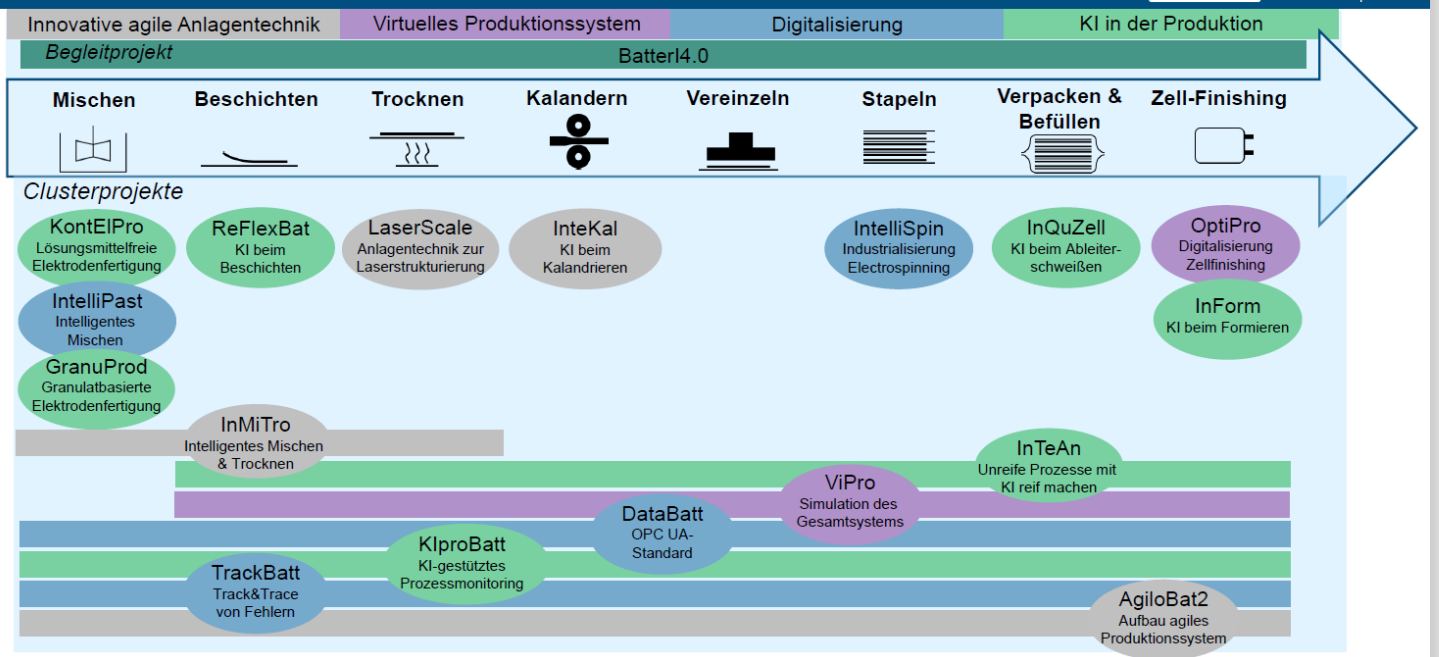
Innovative agile Anlagentechnik | Virtuelles Produktionssystem | Digitalisierung | KI in der Produktion

Begleitprojekt

BatterI4.0

Mischen
Beschichten
Trocknen
Kalandern
Vereinzeln
Stapeln
Verpacken & Befüllen
Zell-Finishing

Clusterprojekte

KontElPro
Lösungsmittelfreie Elektrodenfertigung

ReFlexBat
KI beim Beschichten

LaserScale
Anlagentechnik zur Laserstrukturierung

InteKal
KI beim Kalandrieren

IntelliSpin
Industrialisierung Electrospinning

InQuZell
KI beim Ableiterschweißen

OptiPro
Digitalisierung Zellfinishing

IntelliPast
Intelligentes Mischen

InForm
KI beim Formieren

GranuProd
Granulatbasierte Elektrodenfertigung

InMiTro
Intelligentes Mischen & Trocknen

InTeAn
Unreife Prozesse mit KI reif machen

ViPro
Simulation des Gesamtsystems

DataBatt
OPC UA-Standard

KIproBatt
KI-gestütztes Prozessmonitoring

TrackBatt
Track&Trace von Fehlern

AgiloBat2
Aufbau agiles Produktionssystem